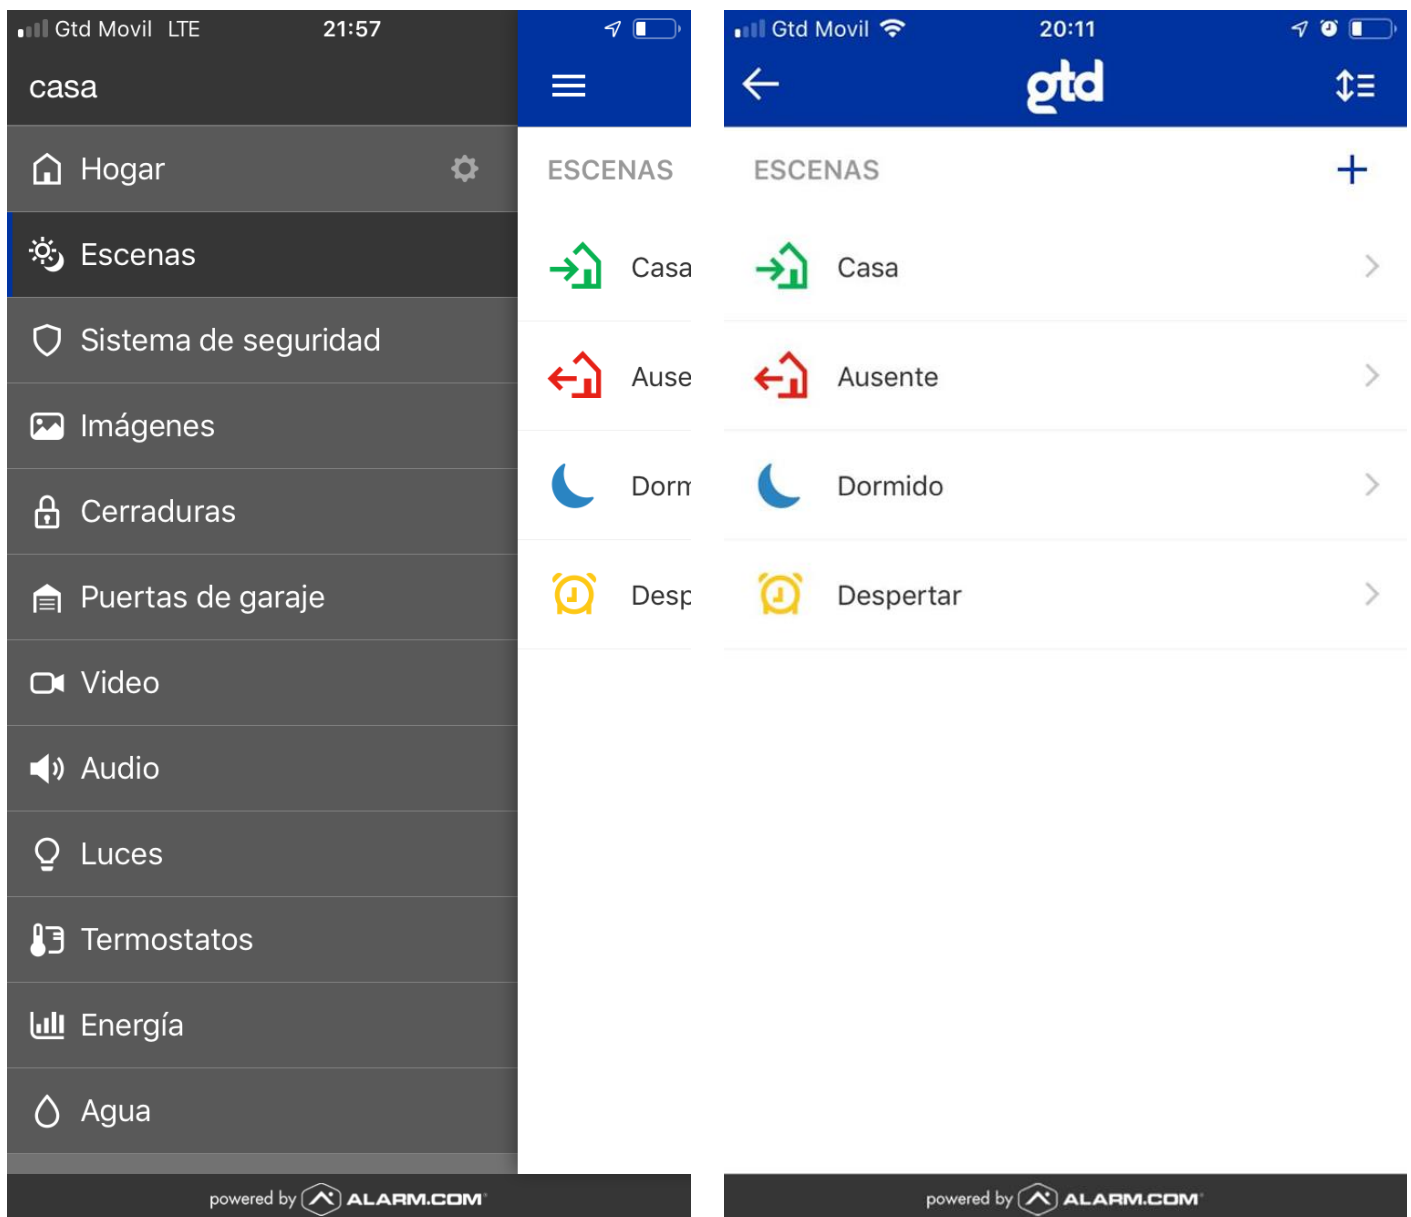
Gtd Movil LTE 21:57

casa

Hogar

Escenas

Sistema de seguridad

Imágenes

Cerraduras

Puertas de garaje

Video

Audio

Luces

Termostatos

Energía

Agua

ESCENAS

Casa

Ause

Dorm

Desp

powered by ALARM.COM

Gtd Movil 20:11

gtd

ESCENAS

+

Casa

Ausente

Dormido

Despertar

powered by ALARM.COM